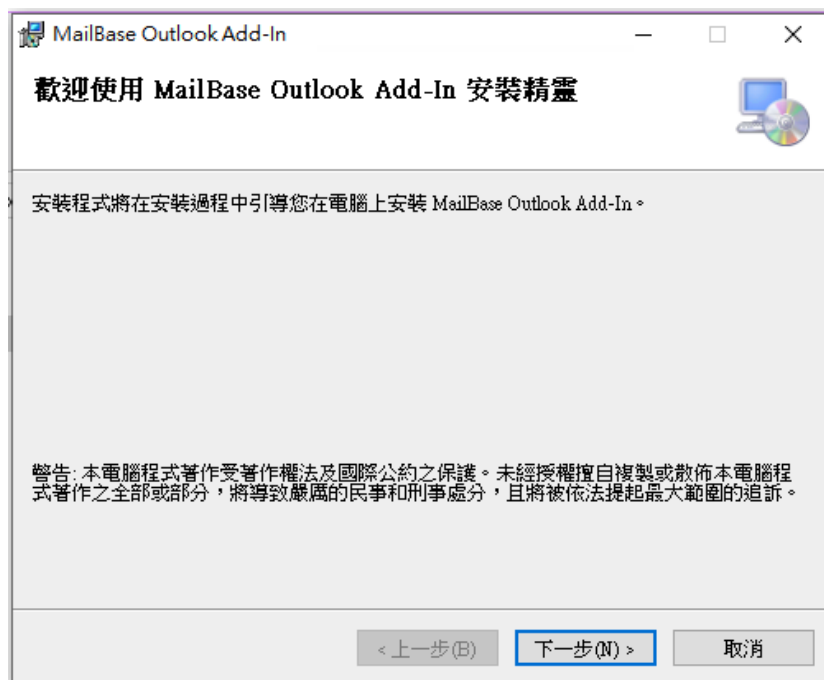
MailBase Outlook Add-In

歡迎使用 MailBase Outlook Add-In 安裝精靈

安裝程式將在安裝過程中引導您在電腦上安裝 MailBase Outlook Add-In。

警告: 本電腦程式著作受著作權法及國際公約之保護。未經授權擅自複製或散佈本電腦程式著作之全部或部分，將導致嚴厲的民事和刑事處分，且將被依法提起最大範圍的追訴。

< 上一步(B)　下一步(N) >　取消